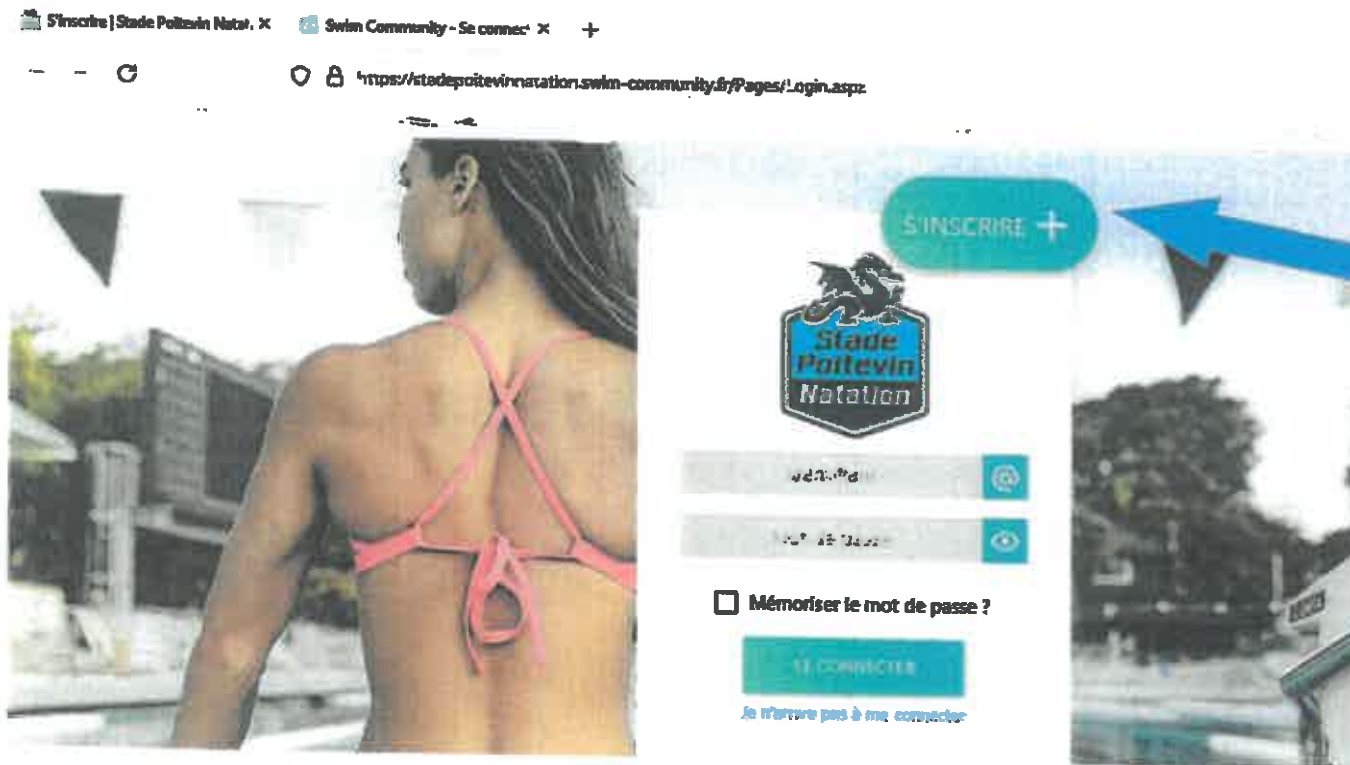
S'inscrire | Stade Poitevin Natat. ×
Swim Community - Se connec ×
+

https://stadepoitevinnatation.swim-community.fr/Pages/Login.aspx

S'INSCRIRE +

Stade Poitevin Natation

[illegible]
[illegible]

Mémoriser le mot de passe ?

SE CONNECTER

Je n'arrive pas à me connecter